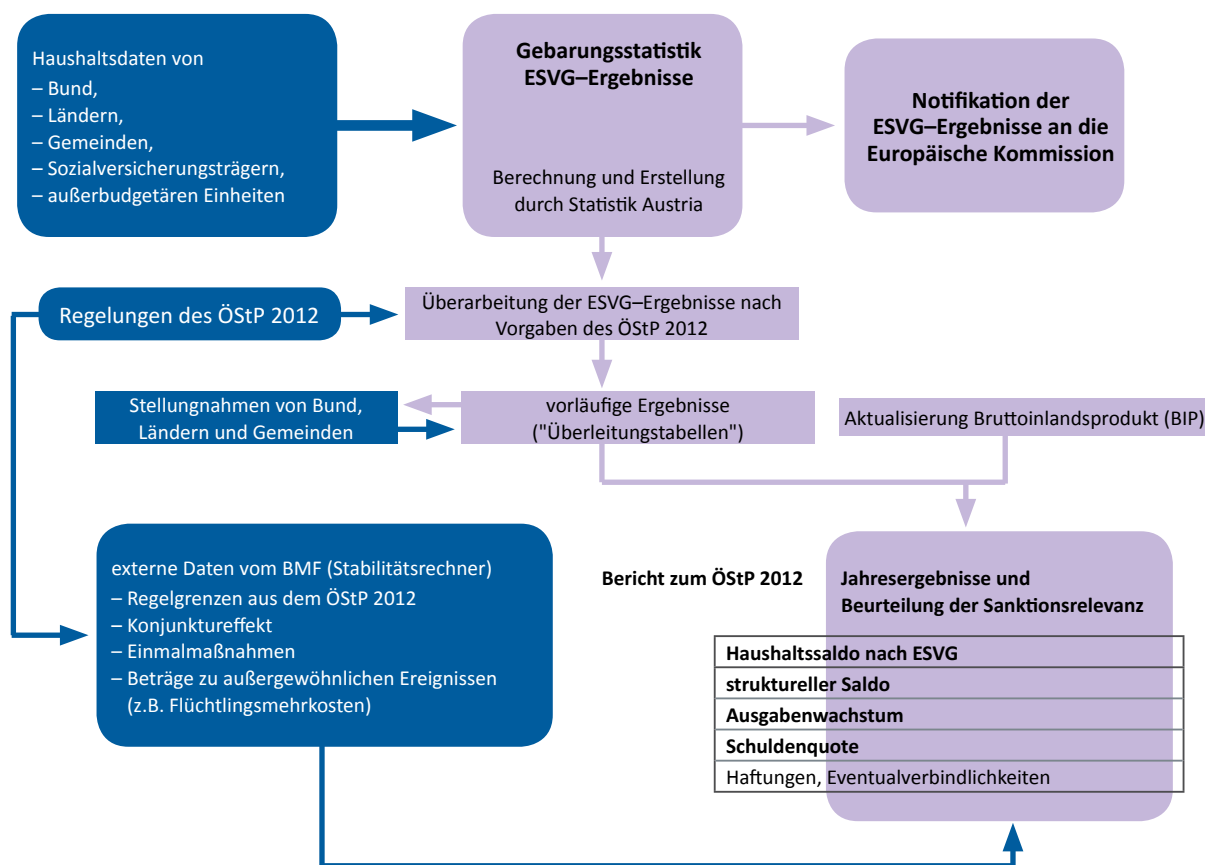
Haushaltsdaten von
– Bund,
– Ländern,
– Gemeinden,
– Sozialversicherungsträgern,
– außerbudgetären Einheiten

**Gebarungsstatistik ESVG–Ergebnisse**

Berechnung und Erstellung durch Statistik Austria

**Notifikation der ESVG–Ergebnisse an die Europäische Kommission**

Regelungen des ÖStP 2012

Überarbeitung der ESVG–Ergebnisse nach Vorgaben des ÖStP 2012

Stellungnahmen von Bund, Ländern und Gemeinden

vorläufige Ergebnisse ("Überleitungstabellen")

Aktualisierung Bruttoinlandsprodukt (BIP)

externe Daten vom BMF (Stabilitätsrechner)
– Regelgrenzen aus dem ÖStP 2012
– Konjunktureffekt
– Einmalmaßnahmen
– Beträge zu außergewöhnlichen Ereignissen (z.B. Flüchtlingsmehrkosten)

**Bericht zum ÖStP 2012**

**Jahresergebnisse und Beurteilung der Sanktionsrelevanz**

| **Haushaltssaldo nach ESVG** |
|---|
| **struktureller Saldo** |
| **Ausgabenwachstum** |
| **Schuldenquote** |
| Haftungen, Eventualverbindlichkeiten |